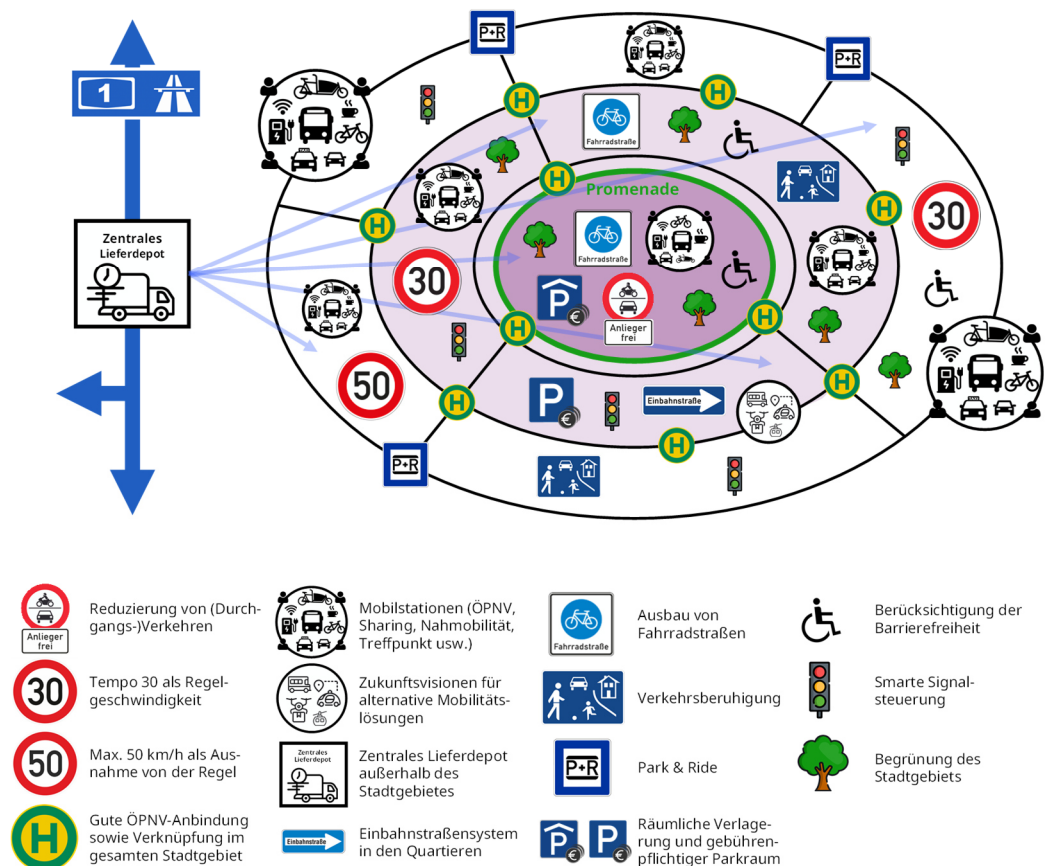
1

P+R

P+R

Zentrales Lieferdepot

Promenade

Fahrradstraße

Fahrradstraße

30

30

Anlieger frei

50

Einbahnstraße

P+R

Anlieger frei

Reduzierung von (Durchgangs-)Verkehren

30

Tempo 30 als Regelgeschwindigkeit

50

Max. 50 km/h als Ausnahme von der Regel

Gute ÖPNV-Anbindung sowie Verknüpfung im gesamten Stadtgebiet

Mobilstationen (ÖPNV, Sharing, Nahmobilität, Treffpunkt usw.)

Zukunftsvisionen für alternative Mobilitätslösungen

Zentrales Lieferdepot

Zentrales Lieferdepot außerhalb des Stadtgebietes

Einbahnstraße

Einbahnstraßensystem in den Quartieren

Fahrradstraße

Ausbau von Fahrradstraßen

Verkehrsberuhigung

P+R

Park & Ride

Räumliche Verlagerung und gebührenpflichtiger Parkraum

Berücksichtigung der Barrierefreiheit

Smarte Signalsteuerung

Begrünung des Stadtgebiets